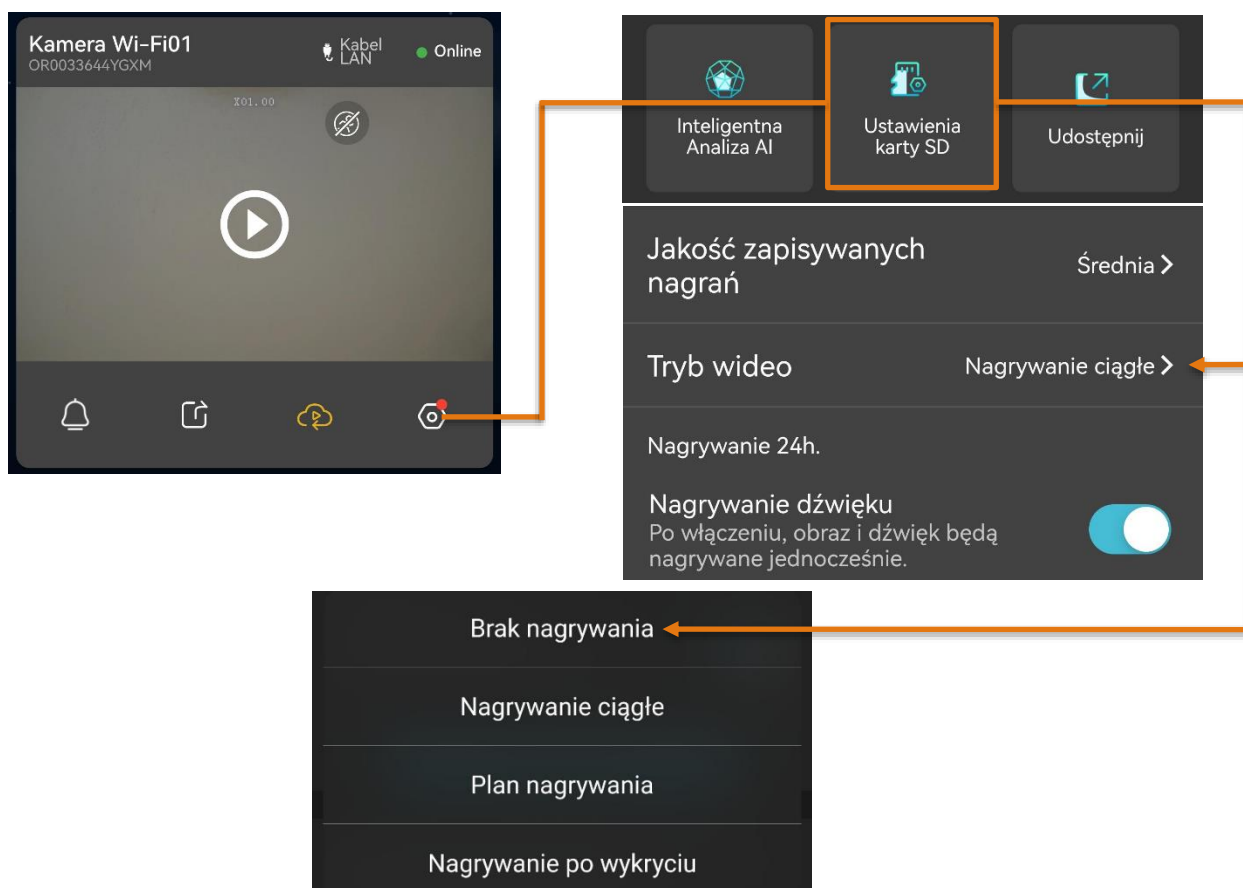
Kamera Wi-Fi01
OR0033644YGXM
Kabel LAN
Online
X01.00

Inteligentna Analiza AI
Ustawienia karty SD
Udostępnij

Jakość zapisywanych nagrań
Średnia >

Tryb wideo
Nagrywanie ciągłe >

Nagrywanie 24h.

Nagrywanie dźwięku
Po włączeniu, obraz i dźwięk będą nagrywane jednocześnie.

Brak nagrywania
Nagrywanie ciągłe
Plan nagrywania
Nagrywanie po wykryciu